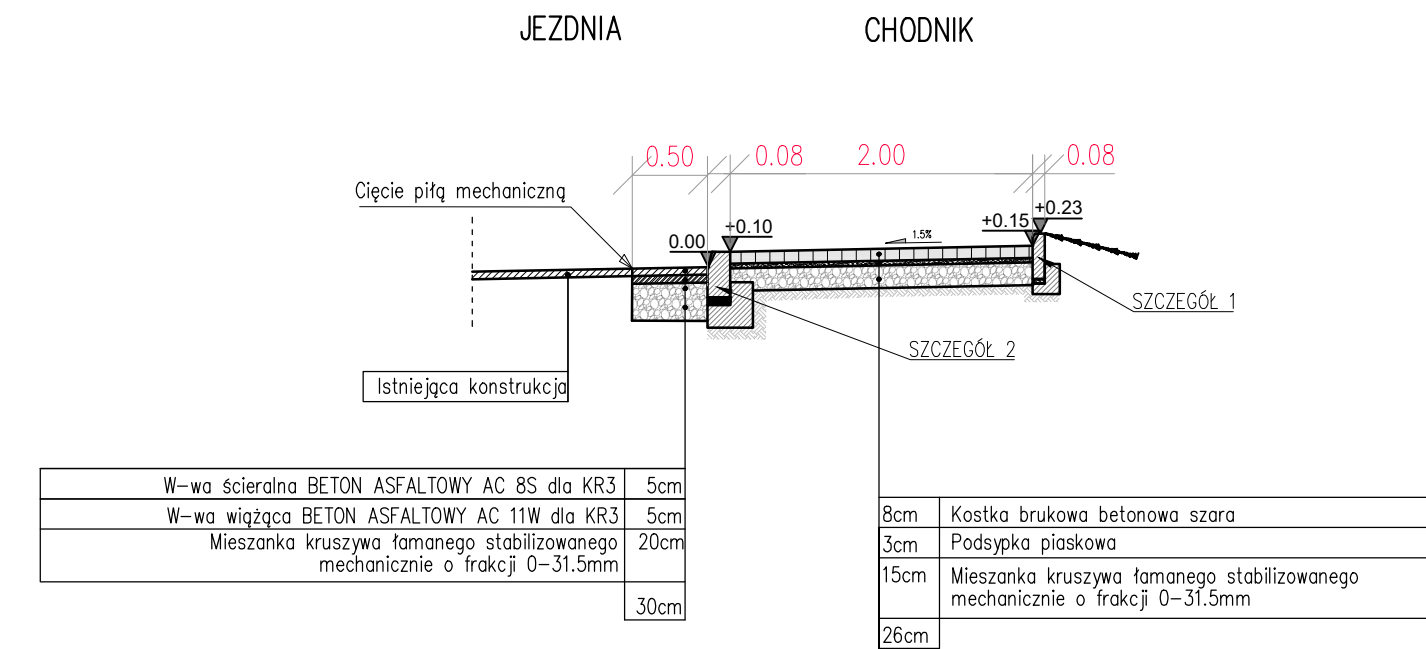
JEZDNIA

CHODNIK

0.50 0.08 2.00 0.08

Cięcie piłą mechaniczną

+0.10

0.00

1.5%

+0.15 +0.23

SZCZEGÓŁ 1

SZCZEGÓŁ 2

Istniejąca konstrukcja

| W-wa ścieralna BETON ASFALTOWY AC 8S dla KR3 | 5cm |
|---|---|
| W-wa wiążąca BETON ASFALTOWY AC 11W dla KR3 | 5cm |
| Mieszanka kruszywa łamanego stabilizowanego mechanicznie o frakcji 0-31.5mm | 20cm |
| | 30cm |

| 8cm | Kostka brukowa betonowa szara |
|---|---|
| 3cm | Podsypka piaskowa |
| 15cm | Mieszanka kruszywa łamanego stabilizowanego mechanicznie o frakcji 0-31.5mm |
| 26cm | |